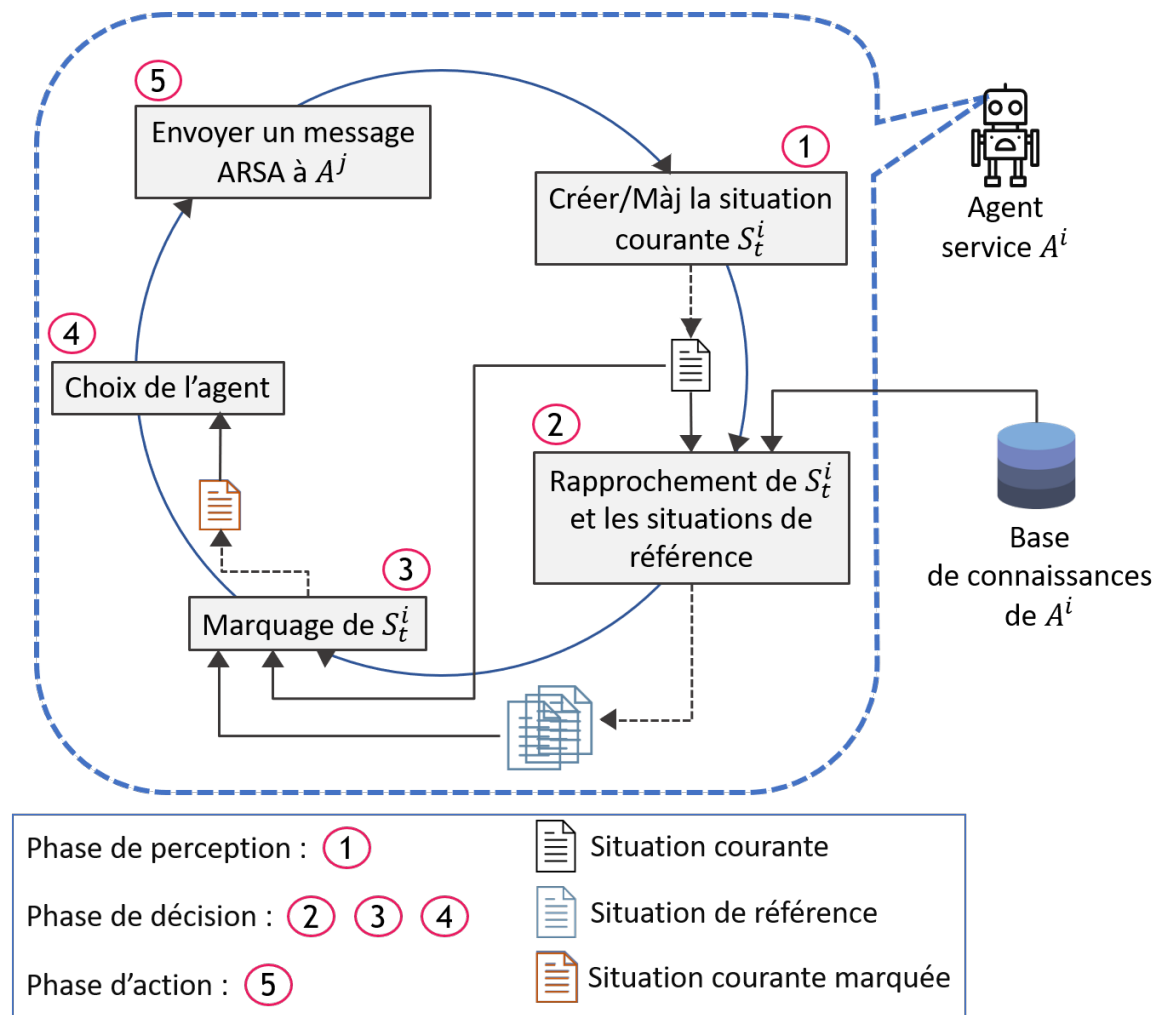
5

Envoyer un message ARSA à $A^j$

1

Créer/Màj la situation courante $S_t^i$

Agent service $A^i$

4

Choix de l’agent

2

Rapprochement de $S_t^i$ et les situations de référence

Base de connaissances de $A^i$

3

Marquage de $S_t^i$

Phase de perception : 1

Phase de décision : 2 3 4

Phase d’action : 5

Situation courante

Situation de référence

Situation courante marquée